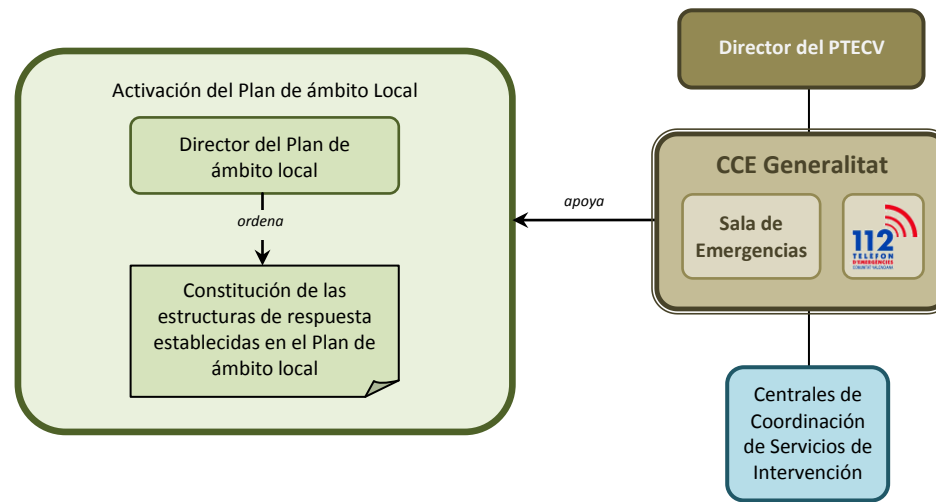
Activación del Plan de ámbito Local

Director del Plan de ámbito local

ordena

Constitución de las estructuras de respuesta establecidas en el Plan de ámbito local

Director del PTECV

apoya

CCE Generalitat

Sala de Emergencias

112 TELEFON D'EMERGÈNCIES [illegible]

Centrales de Coordinación de Servicios de Intervención